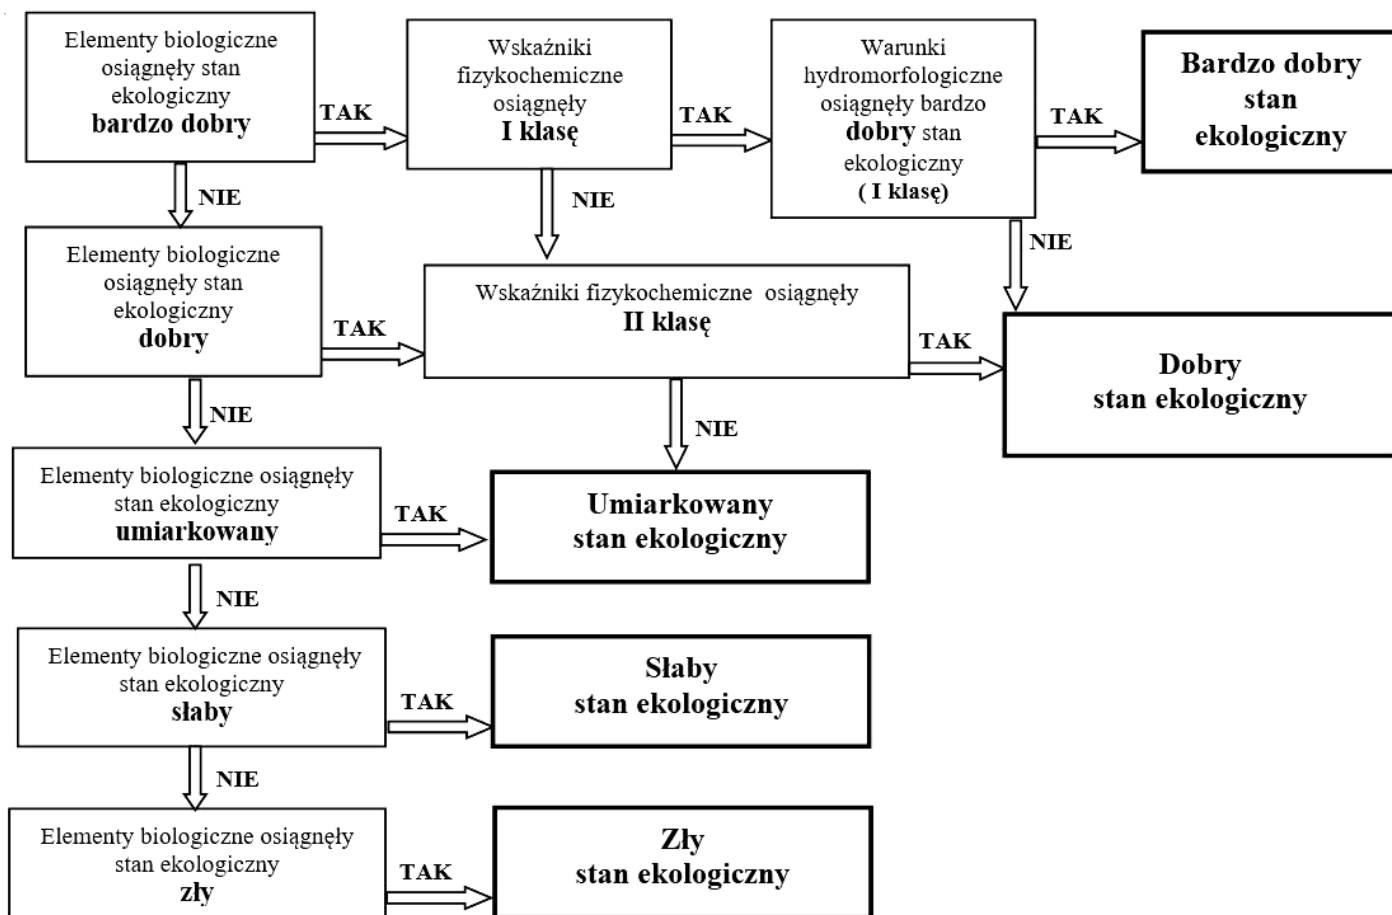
Elementy biologiczne osiągnęły stan ekologiczny **bardzo dobry**

TAK

Wskaźniki fizykochemiczne osiągnęły **I klasę**

TAK

Warunki hydromorfologiczne osiągnęły bardzo **dobry** stan ekologiczny **( I klasę)**

TAK

**Bardzo dobry stan ekologiczny**

NIE

NIE

NIE

Elementy biologiczne osiągnęły stan ekologiczny **dobry**

TAK

Wskaźniki fizykochemiczne osiągnęły **II klasę**

TAK

**Dobry stan ekologiczny**

NIE

NIE

Elementy biologiczne osiągnęły stan ekologiczny **umiarkowany**

TAK

**Umiarkowany stan ekologiczny**

NIE

Elementy biologiczne osiągnęły stan ekologiczny **słaby**

TAK

**Słaby stan ekologiczny**

NIE

Elementy biologiczne osiągnęły stan ekologiczny **zły**

TAK

**Zły stan ekologiczny**